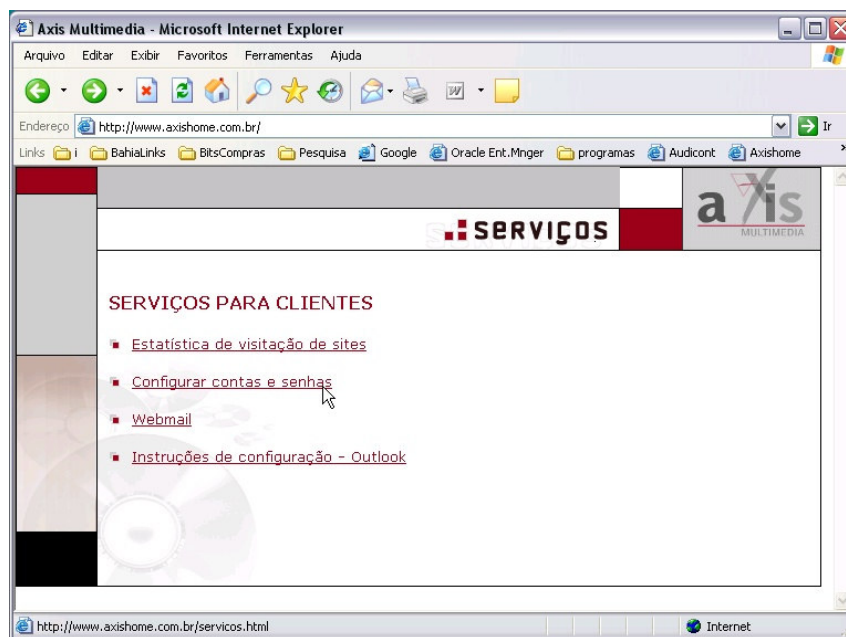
Axis Multimedia - Microsoft Internet Explorer

Arquivo Editar Exibir Favoritos Ferramentas Ajuda

Endereço http://www.axishome.com.br/ Ir

Links i BahiaLinks BitsCompras Pesquisa Google Oracle Ent.Mnger programas Audicont Axishome

SERVIÇOS

axis MULTIMEDIA

SERVIÇOS PARA CLIENTES

Estatística de visitação de sites

Configurar contas e senhas

Webmail

Instruções de configuração - Outlook

http://www.axishome.com.br/servicos.html

Internet